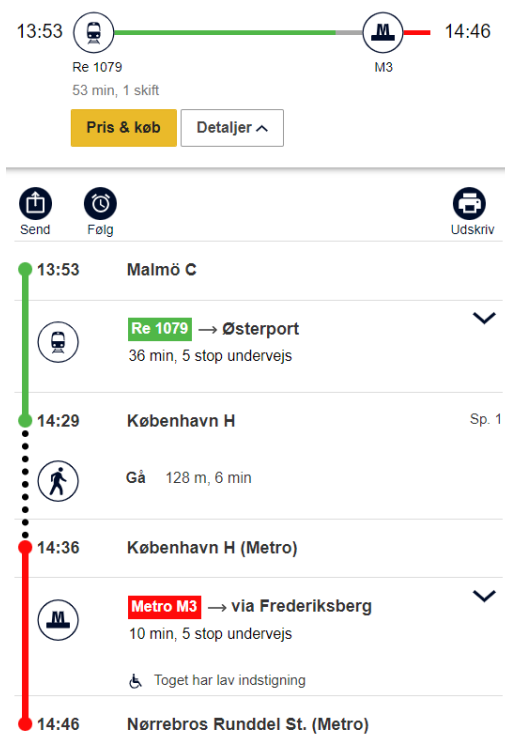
13:53 14:46

Re 1079 M3

53 min, 1 skift

Pris & køb Detaljer

Send Følg Udskriv

13:53 Malmö C

Re 1079 → Østerport
36 min, 5 stop undervejs

14:29 København H Sp. 1

Gå 128 m, 6 min

14:36 København H (Metro)

Metro M3 → via Frederiksberg
10 min, 5 stop undervejs

Toget har lav indstigning

14:46 Nørrebros Runddel St. (Metro)